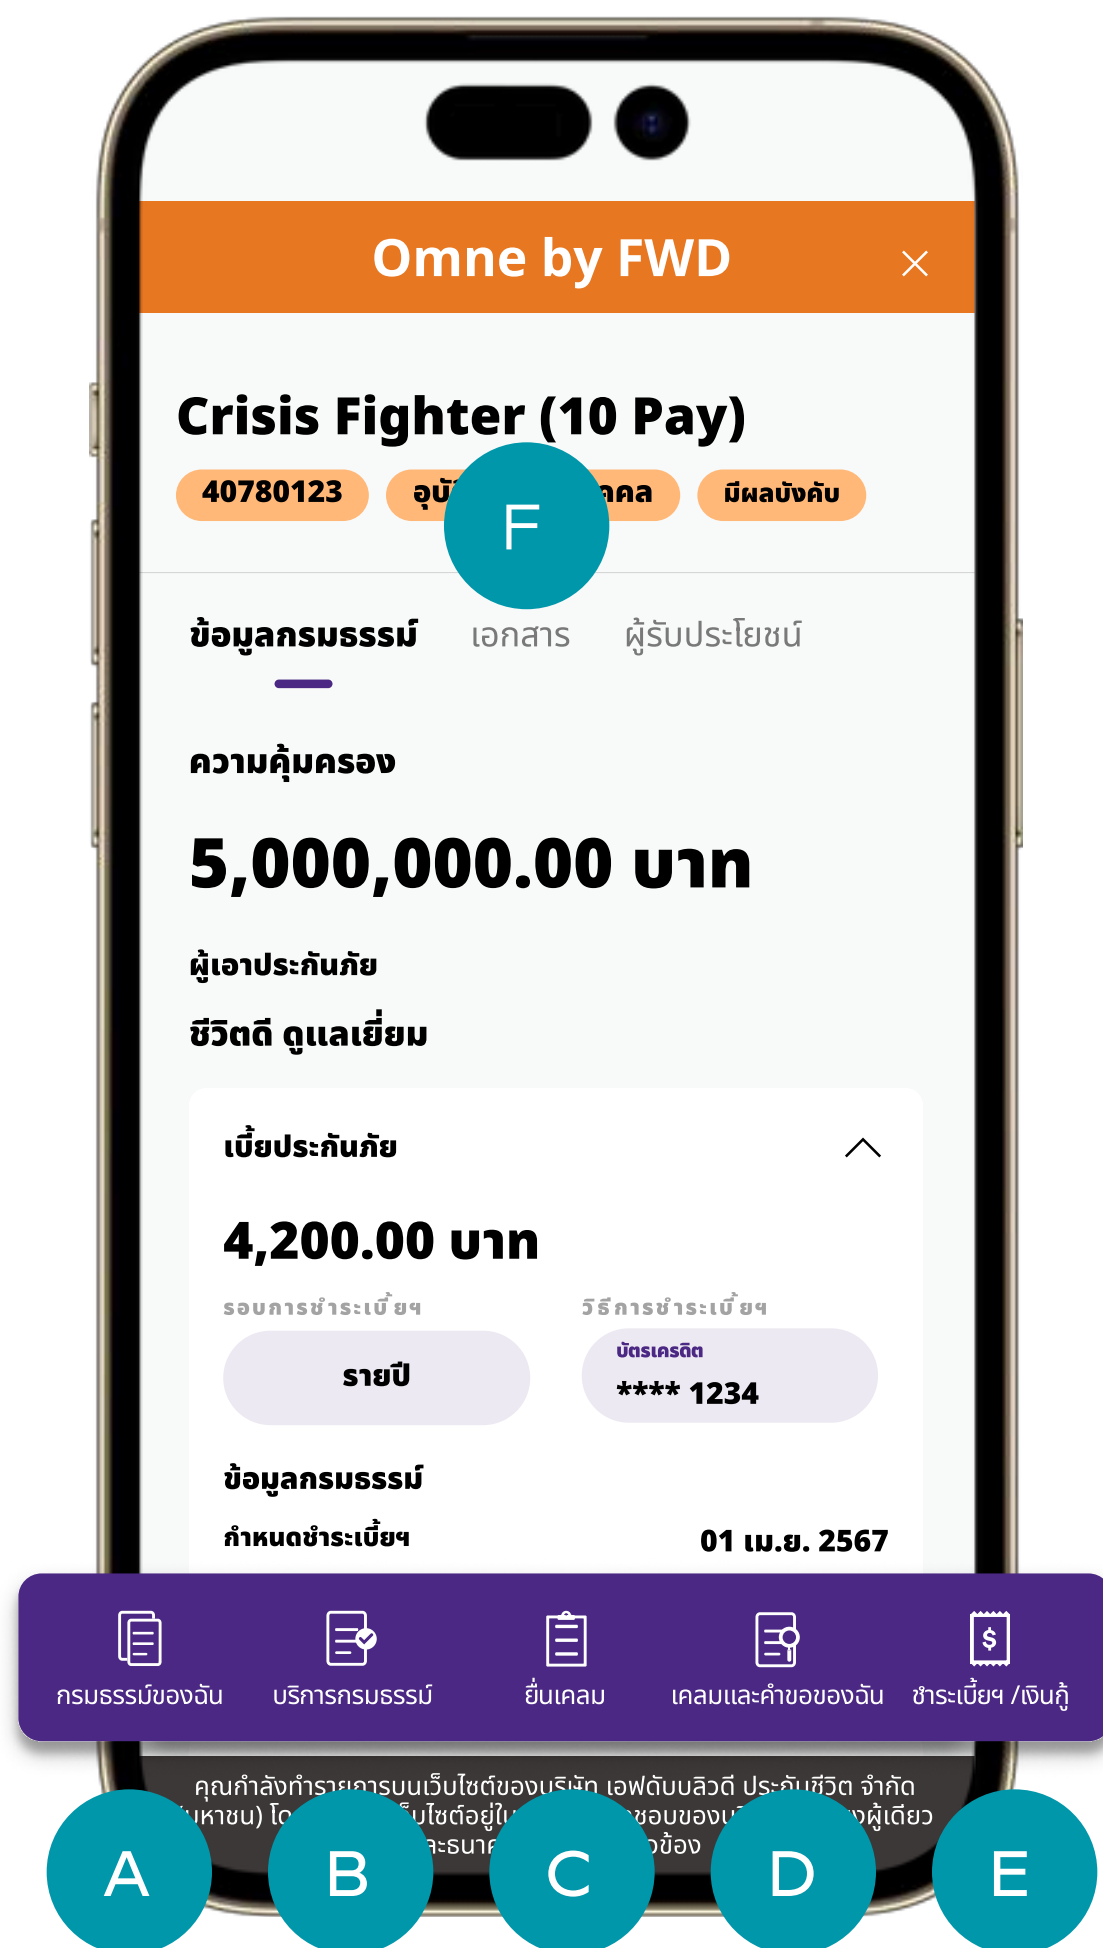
Omne by FWD

Crisis Fighter (10 Pay)

40780123 อุบั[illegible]คคล มีผลบังคับ

F

ข้อมูลกรมธรรม์ เอกสาร ผู้รับประโยชน์

ความคุ้มครอง

5,000,000.00 บาท

ผู้เอาประกันภัย

ชีวิตดี ดูแลเยี่ยม

เบี้ยประกันภัย

4,200.00 บาท

รอบการชำระเบี้ยฯ

รายปี

วิธีการชำระเบี้ยฯ

บัตรเครดิต

**** 1234

ข้อมูลกรมธรรม์

กำหนดชำระเบี้ยฯ 01 เม.ย. 2567

กรมธรรม์ของฉัน บริการกรมธรรม์ ยื่นเคลม เคลมและคำขอของฉัน ชำระเบี้ยฯ /เงินกู้

คุณกำลังทำรายการบนเว็บไซต์ของบริษัท เอฟดับบลิวดี ประกันชีวิต จำกัด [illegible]มหาชน) โ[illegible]็บไซต์อยู่ใ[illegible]ชอบของ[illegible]ผู้เดียว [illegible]ละธนา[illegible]ข้อง

A B C D E